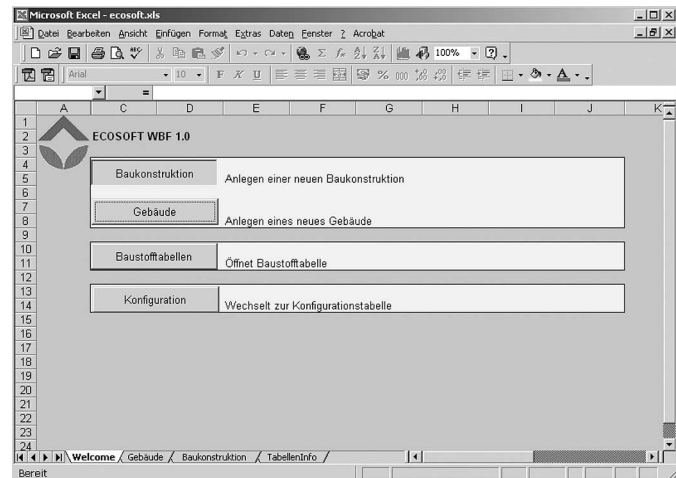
Microsoft Excel - ecosoft.xls

Datei Bearbeiten Ansicht Einfügen Format Extras Daten Fenster ? Acrobat

100%

Arial 10 F K U

=

A C D E F G H I J K

1
2 ECOSOFT WBF 1.0
3
4
5 Baukonstruktion Anlegen einer neuen Baukonstruktion
6
7 Gebäude
8 Anlegen eines neues Gebäude
9
10 Baustofftabellen
11 Öffnet Baustofftabelle
12
13 Konfiguration
14 Wechselt zur Konfigurationstabelle
15
16
17
18
19
20
21
22
23
24

Welcome Gebäude Baukonstruktion TabellenInfo

Bereit